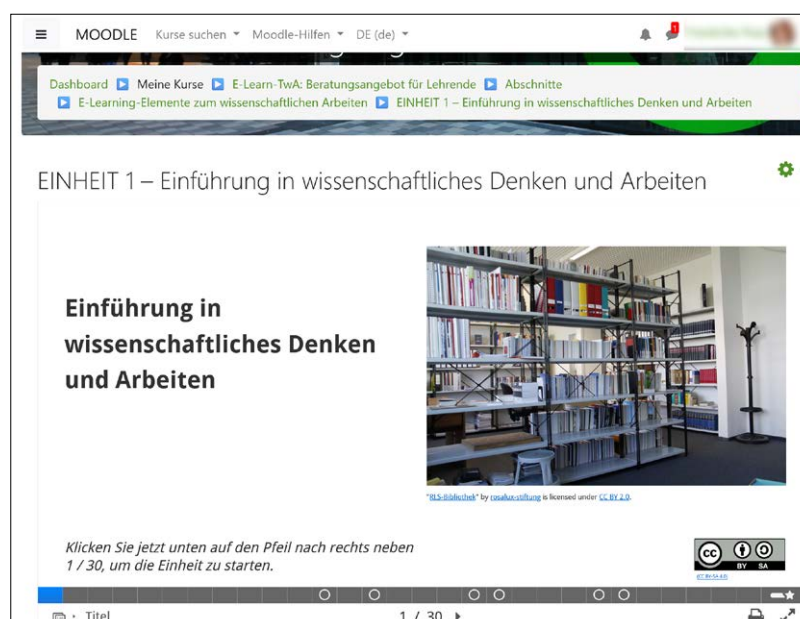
MOODLE Kurse suchen Moodle-Hilfen DE (de)

Dashboard Meine Kurse E-Learn-TwA: Beratungsangebot für Lehrende Abschnitte
E-Learning-Elemente zum wissenschaftlichen Arbeiten EINHEIT 1 – Einführung in wissenschaftliches Denken und Arbeiten

EINHEIT 1 – Einführung in wissenschaftliches Denken und Arbeiten

Einführung in wissenschaftliches Denken und Arbeiten

"RLS-Bibliothek" by rosalux-stiftung is licensed under CC BY 2.0.

Klicken Sie jetzt unten auf den Pfeil nach rechts neben 1 / 30, um die Einheit zu starten.

CC BY SA

CC BY-SA 4.0

Titel 1 / 30